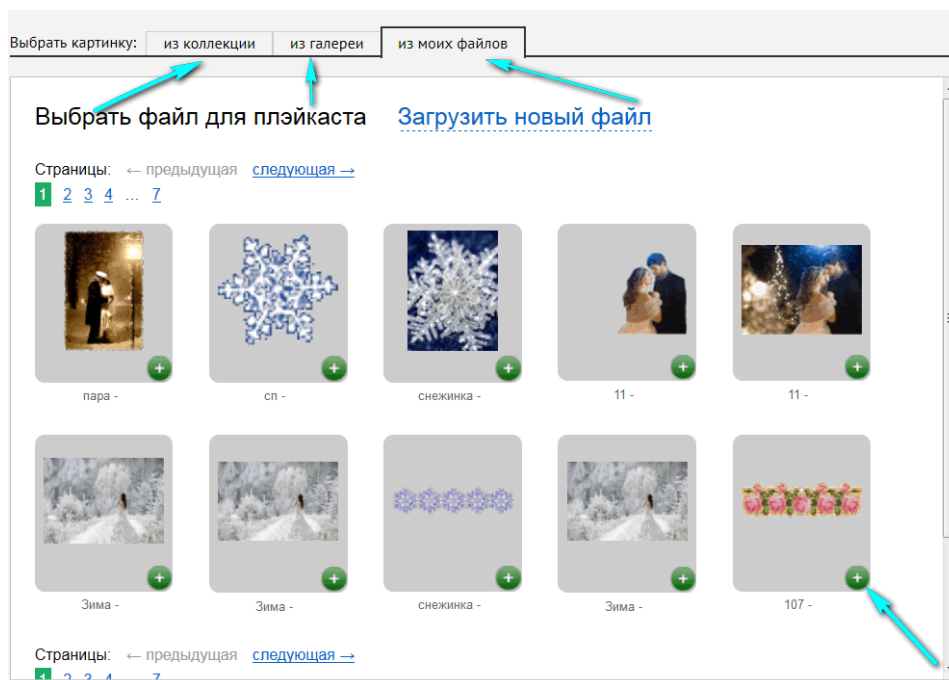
Выбрать картинку: из коллекции из галереи из моих файлов

Выбрать файл для плэйкаста Загрузить новый файл

Страницы: ← предыдущая следующая →
1 2 3 4 … 7

пара -
сп -
снежинка -
11 -
11 -

Зима -
Зима -
снежинка -
Зима -
107 -

Страницы: ← предыдущая следующая →
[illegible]